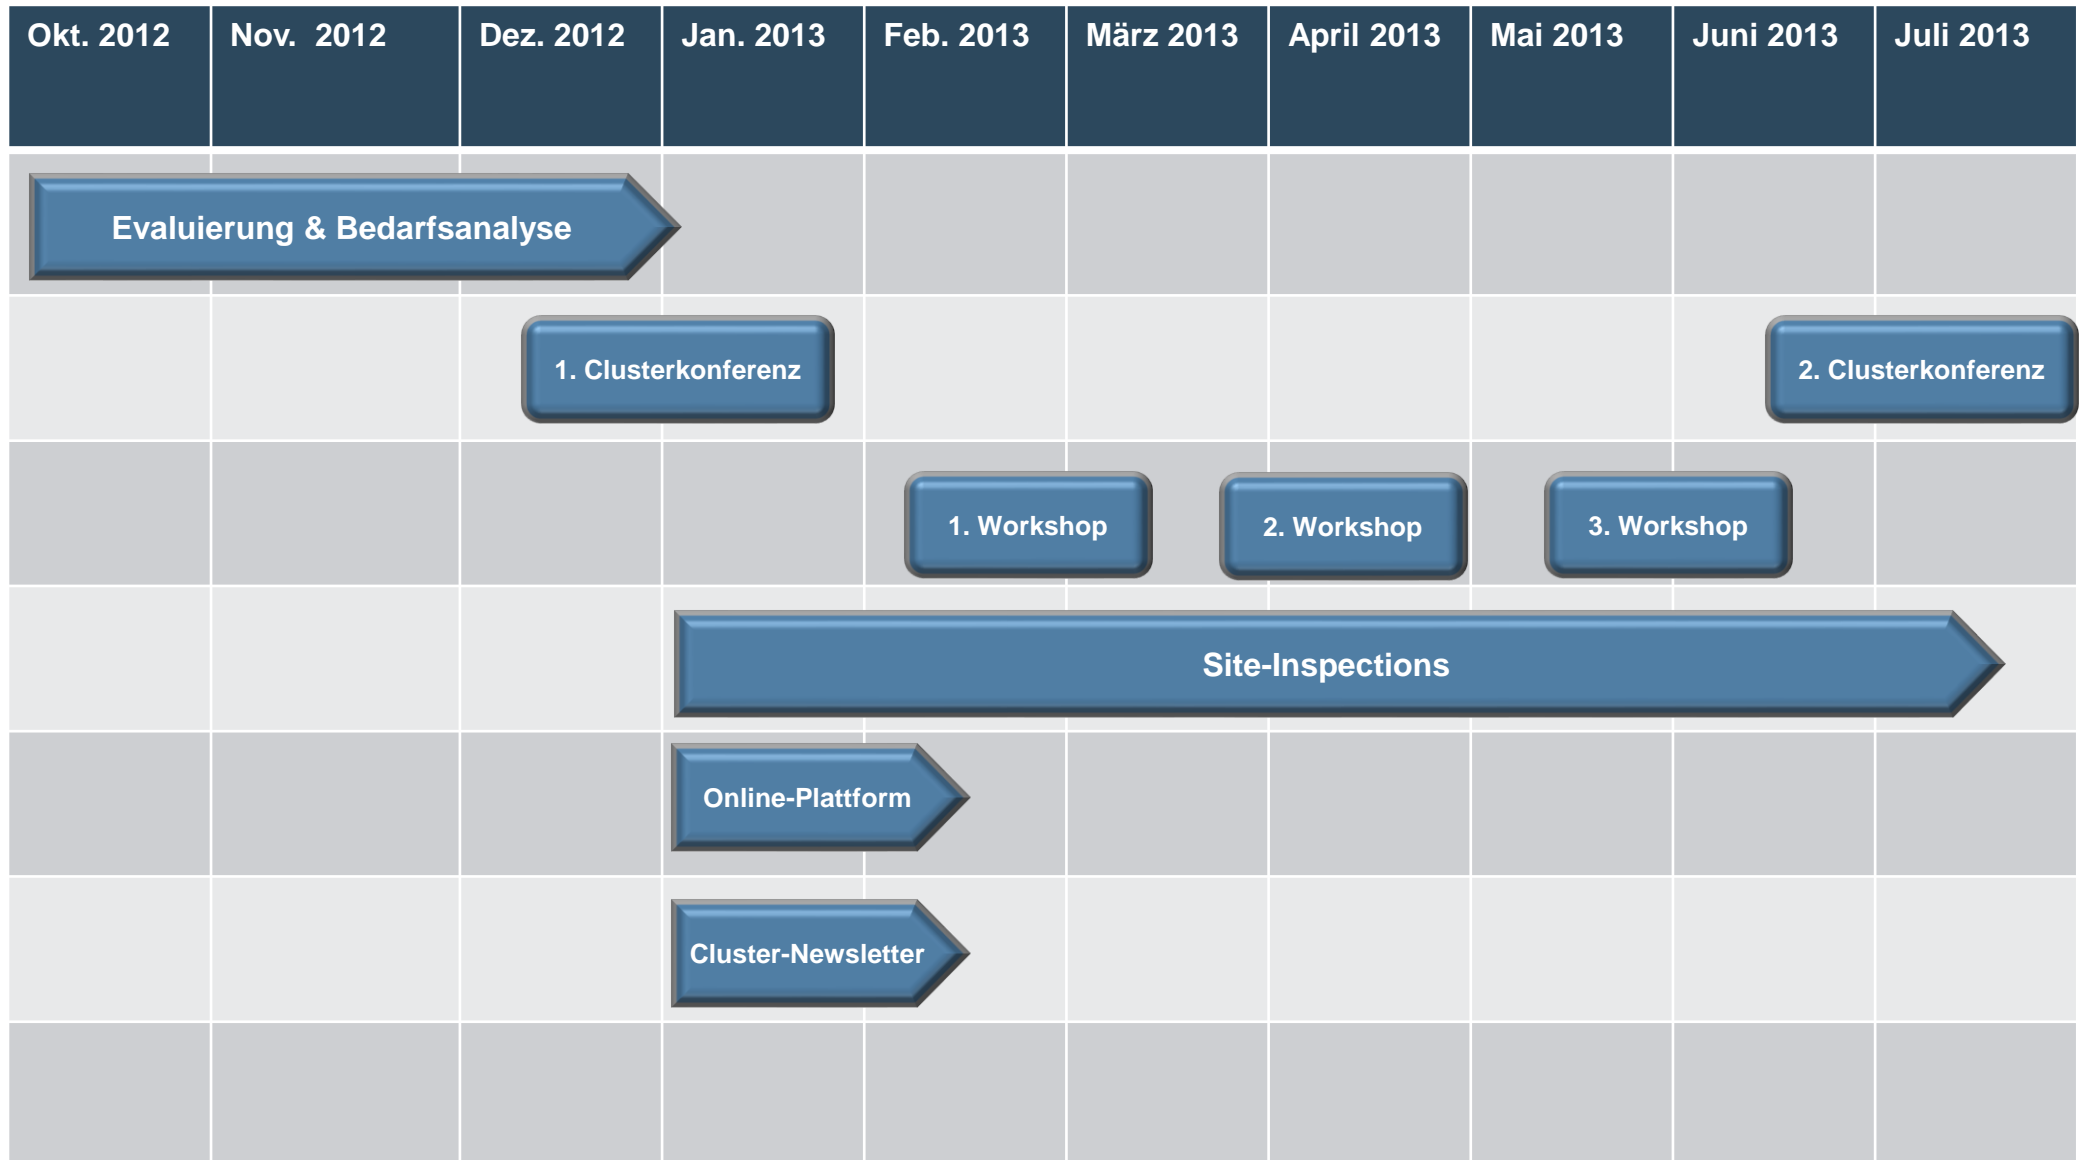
| Okt. 2012 | Nov. 2012 | Dez. 2012 | Jan. 2013 | Feb. 2013 | März 2013 | April 2013 | Mai 2013 | Juni 2013 | Juli 2013 |
|---|---|---|---|---|---|---|---|---|---|

Evaluierung & Bedarfsanalyse

1. Clusterkonferenz

2. Clusterkonferenz

1. Workshop

2. Workshop

3. Workshop

Site-Inspections

Online-Plattform

Cluster-Newsletter